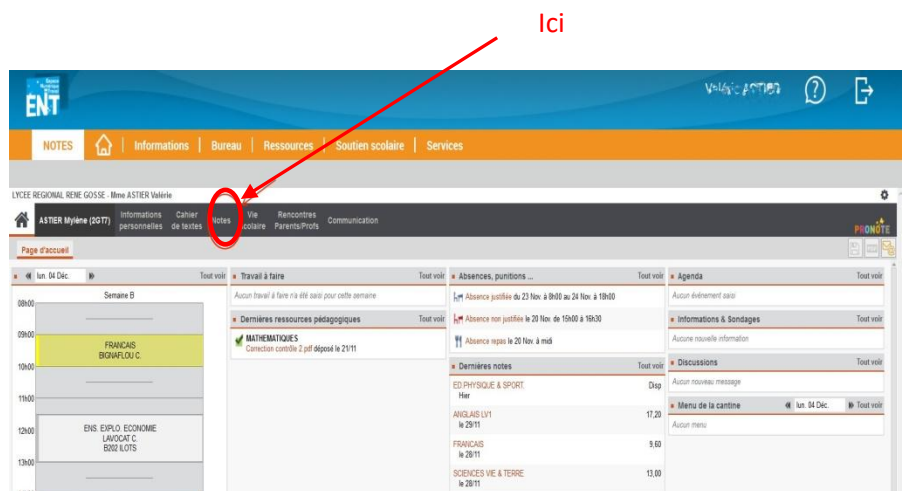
Ici

ENT

Valérie ASTIER

NOTES | Informations | Bureau | Ressources | Soutien scolaire | Services

LYCEE REGIONAL RENE GOSSE - Mme ASTIER Valérie

ASTIER Mylène (2GT7) | Informations personnelles | Cahier de textes | Notes | Vie scolaire | Rencontres Parents/Profs | Communication

PRONOTE

Page d'accueil

lun. 04 Déc. Tout voir
Semaine B
08h00
09h00
FRANCAIS
BIGNAFLOU C.
10h00
11h00
12h00
ENS. EXPLO. ECONOMIE
LAVOCAT C.
B202 ILOTS
13h00

Travail à faire Tout voir
Aucun travail à faire n'a été saisi pour cette semaine

Dernières ressources pédagogiques Tout voir
MATHEMATIQUES
Correction contrôle 2.pdf déposé le 21/11

Absences, punitions ... Tout voir
Absence justifiée du 23 Nov. à 8h00 au 24 Nov. à 18h00
Absence non justifiée le 20 Nov. de 15h00 à 16h30
Absence repas le 20 Nov. à midi

Dernières notes Tout voir
ED PHYSIQUE & SPORT Disp
Hier
ANGLAIS LV1 17,20
le 29/11
FRANCAIS 9,60
le 28/11
SCIENCES VIE & TERRE 13,00
le 28/11

Agenda Tout voir
Aucun événement saisi

Informations & Sondages Tout voir
Aucune nouvelle information

Discussions Tout voir
Aucun nouveau message

Menu de la cantine lun. 04 Déc. Tout voir
Aucun menu